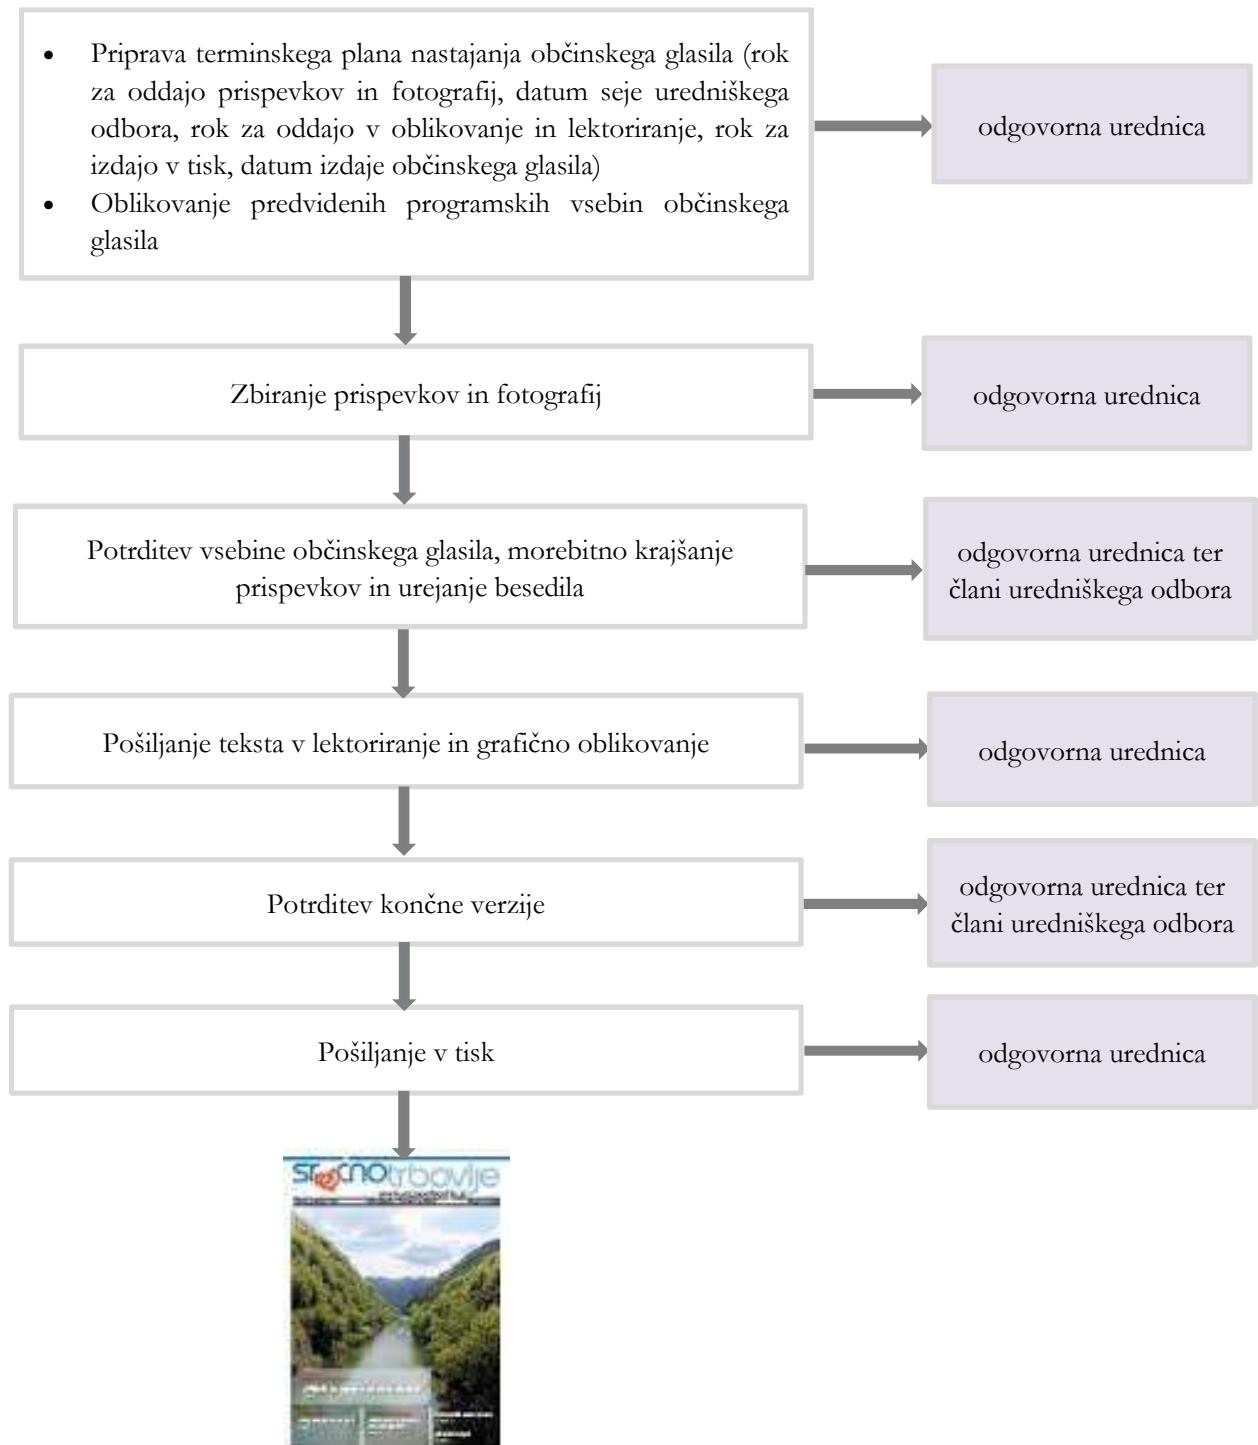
- Priprava terminskega plana nastajanja občinskega glasila (rok za oddajo prispevkov in fotografij, datum seje uredniškega odbora, rok za oddajo v oblikovanje in lektoriranje, rok za izdajo v tisk, datum izdaje občinskega glasila)
- Oblikovanje predvidenih programskih vsebin občinskega glasila

odgovorna urednica

Zbiranje prispevkov in fotografij

odgovorna urednica

Potrditev vsebine občinskega glasila, morebitno krajšanje prispevkov in urejanje besedila

odgovorna urednica ter člani uredniškega odbora

Pošiljanje teksta v lektoriranje in grafično oblikovanje

odgovorna urednica

Potrditev končne verzije

odgovorna urednica ter člani uredniškega odbora

Pošiljanje v tisk

odgovorna urednica

SrčNO trbovlje
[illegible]